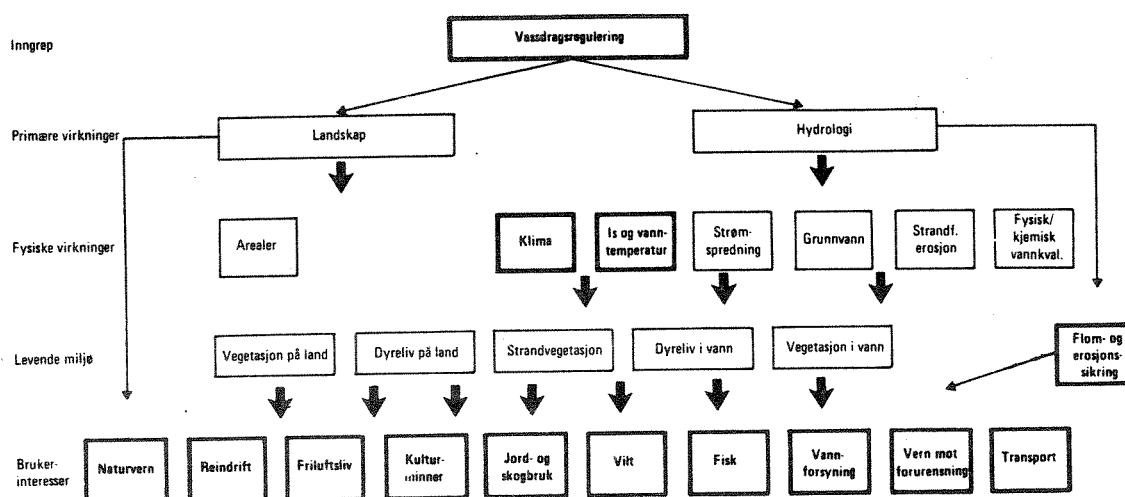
Inngrep

Vassdragsregulering

Primære virkninger

Landskap

Hydrologi

Fysiske virkninger

Arealer

Klima

Is og vanntemperatur

Strømspredning

Grunnvann

Strandf. erosjon

Fysisk/ kjemisk vannkval.

Levende miljø

Vegetasjon på land

Dyreliv på land

Strandvegetasjon

Dyreliv i vann

Vegetasjon i vann

Flom- og erosjonssikring

Brukerinteresser

Naturvern

Reindrift

Friluftsliv

Kulturminner

Jord- og skogbruk

Vilt

Fisk

Vannforsyning

Vern mot forurensning

Transport